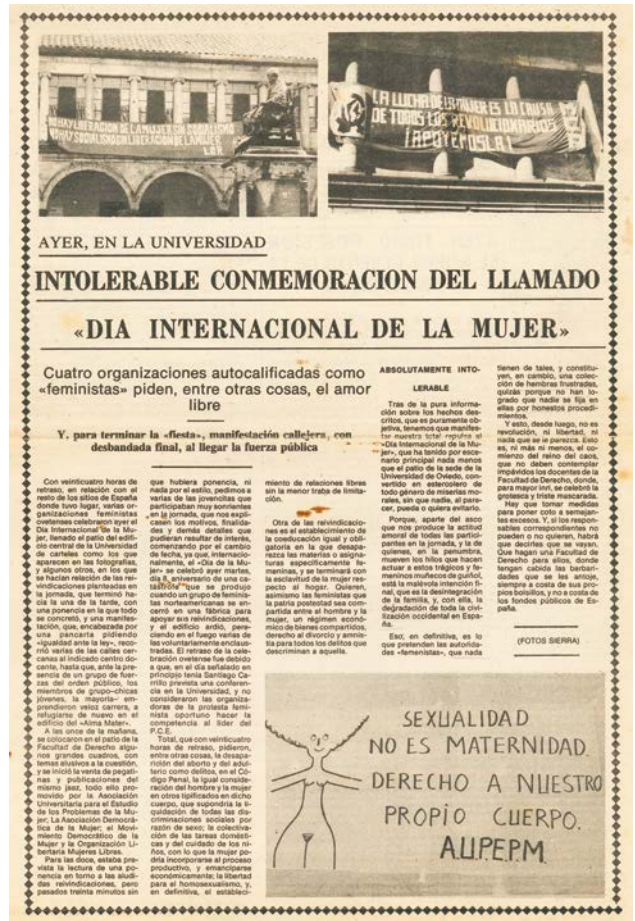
POR LA LIBERACION DE LA MUJER EN EL SOCIALISMO POR EL SOCIALISMO LIBERACION DE LA MUJER
LCR

LA LUCHA DE LA MUJER ES LA CAUSA DE TODOS LOS REVOLUCIONARIOS ¡APOYEMOSLA!

AYER, EN LA UNIVERSIDAD

INTOLERABLE CONMEMORACION DEL LLAMADO

«DIA INTERNACIONAL DE LA MUJER»

Cuatro organizaciones autocalificadas como «feministas» piden, entre otras cosas, el amor libre

Y, para terminar la «fiesta», manifestación callejera, con desbandada final, al llegar la fuerza pública

Con veinticuatro horas de retraso, en relación con el resto de los sitios de España donde tuvo lugar, varias organizaciones feministas ovetenses celebraron ayer el Día Internacional de la Mujer, llenado el patio del edificio central de la Universidad de carteles como los que aparecen en las fotografías, y algunos otros, en los que se hacían relación de las reivindicaciones planteadas en la jornada, que terminó hacia la una de la tarde, con una ponencia en la que todo se concretó, y una manifestación, que encabezada por una pancarta pidiendo «igualdad ante la ley», recorrió varias de las calles cercanas al indicado centro docente, hasta que, ante la presencia de un grupo de fuerzas del orden público, los miembros de grupo-chicas jóvenes, la mayoría— emprendieron veloz carrera, a refugiarse de nuevo en el edificio del «Alma Mater».

A las once de la mañana, se colocaron en el patio de la Facultad de Derecho algunos grandes cuadros, con temas alusivos a la cuestión, y se inició la venta de pegatinas y publicaciones del mismo jaez, todo ello promovido por la Asociación Universitaria para el Estudio de los Problemas de la Mujer; La Asociación Democrática de la Mujer; el Movimiento Democrático de la Mujer y la Organización Libertaria Mujeres Libres.

Para las doce, estaba prevista la lectura de una ponencia en torno a las aludidas reivindicaciones, pero pasados treinta minutos sin que hubiera ponencia, ni nada por el estilo, pedimos a varias de las jovencitas que participaban muy sonrientes en la jornada, que nos explicasen los motivos, finalidades y demás detalles que pudieran resultar de interés, comenzando por el cambio de fecha, ya que, internacionalmente, el «Día de la Mujer» se celebró ayer martes, día 8, aniversario de una catástrofe que se produjo cuando un grupo de feministas norteamericanas se encerró en una fábrica para apoyar sus reivindicaciones, y el edificio ardió, pereciendo en el fuego varias de las voluntariamente encluastradas. El retraso de la celebración ovetense fue debido a que, en el día señalado en principio tenía Santiago Carrillo prevista una conferencia en la Universidad, y no consideraron las organizadoras de la protesta feminista oportuno hacer la competencia al líder del P.C.E.

Total, que con veinticuatro horas de retraso, pidieron, entre otras cosas, la despenalización del aborto y del adulterio como delitos, en el Código Penal, la igual consideración del hombre y la mujer en otros tipificados en dicho cuerpo, que supondría la liquidación de todas las discriminaciones sociales por razón de sexo; la colectivización de las tareas domésticas y del cuidado de los niños, con lo que la mujer podría incorporarse al proceso productivo, y emanciparse económicamente; la libertad para el homosexualismo, y, en definitiva, el establecimiento de relaciones libres sin la menor traba de limitación.

Otra de las reivindicaciones es el establecimiento de la coeducación igual y obligatoria en la que desaparezca las materias o asignaturas específicamente femeninas, y se terminará con la esclavitud de la mujer respecto al hogar. Quieren, asimismo las feministas que la patria potestad sea compartida entre el hombre y la mujer, un régimen económico de bienes compartidos, derecho al divorcio y amnistía para todos los delitos que descriminan a aquella.

ABSOLUTAMENTE INTOLERABLE

Tras de la pura información sobre los hechos descritos, que es puramente objetiva, tenemos que manifestar nuestra total repulsa al «Día Internacional de la Mujer», que ha tenido por escenario principal nada menos que el patio de la sede de la Universidad de Oviedo, convertido en estercolero de todo género de miserias morales, sin que nadie, al parecer, pueda o quiera evitarlo.

Porque, aparte del asco que nos produce la actitud amoral de todas las participantes en la jornada, y la de quienes, en la penumbra, mueven los hilos que hacen actuar a estos trágicos y femeninos muñecos de guiñol, está la malévola intención final, que es la desintegración de la familia, y, con ella, la degradación de toda la civilización occidental en España.

Eso, en definitiva, es lo que pretenden las autoridades «feministas», que nada tienen de tales, y constituyen, en cambio, una colección de hembras frustradas, quizás porque no han logrado que nadie se fije en ellas por honestos procedimientos.

Y esto, desde luego, no es revolución, ni libertad, ni nada que se le parezca. Esto es, ni más ni menos, el comienzo del reino del caos, que no deben contemplar impávidos los docentes de la Facultad de Derecho, donde, para mayor inri, se celebró la grotesca y triste mascarada.

Hay que tomar medidas para poner coto a semejantes excesos. Y, si los responsables correspondientes no pueden o no quieren, habrá que decirles que se vayan. Que hagan una Facultad de Derecho para ellos, donde tengan cabida las barbaridades que se les antoje, siempre a costa de sus propios bolsillos, y no a costa de los fondos públicos de España.

(FOTOS SIERRA)

SEXUALIDAD NO ES MATERNIDAD. DERECHO A NUESTRO PROPIO CUERPO.
AUPEPM